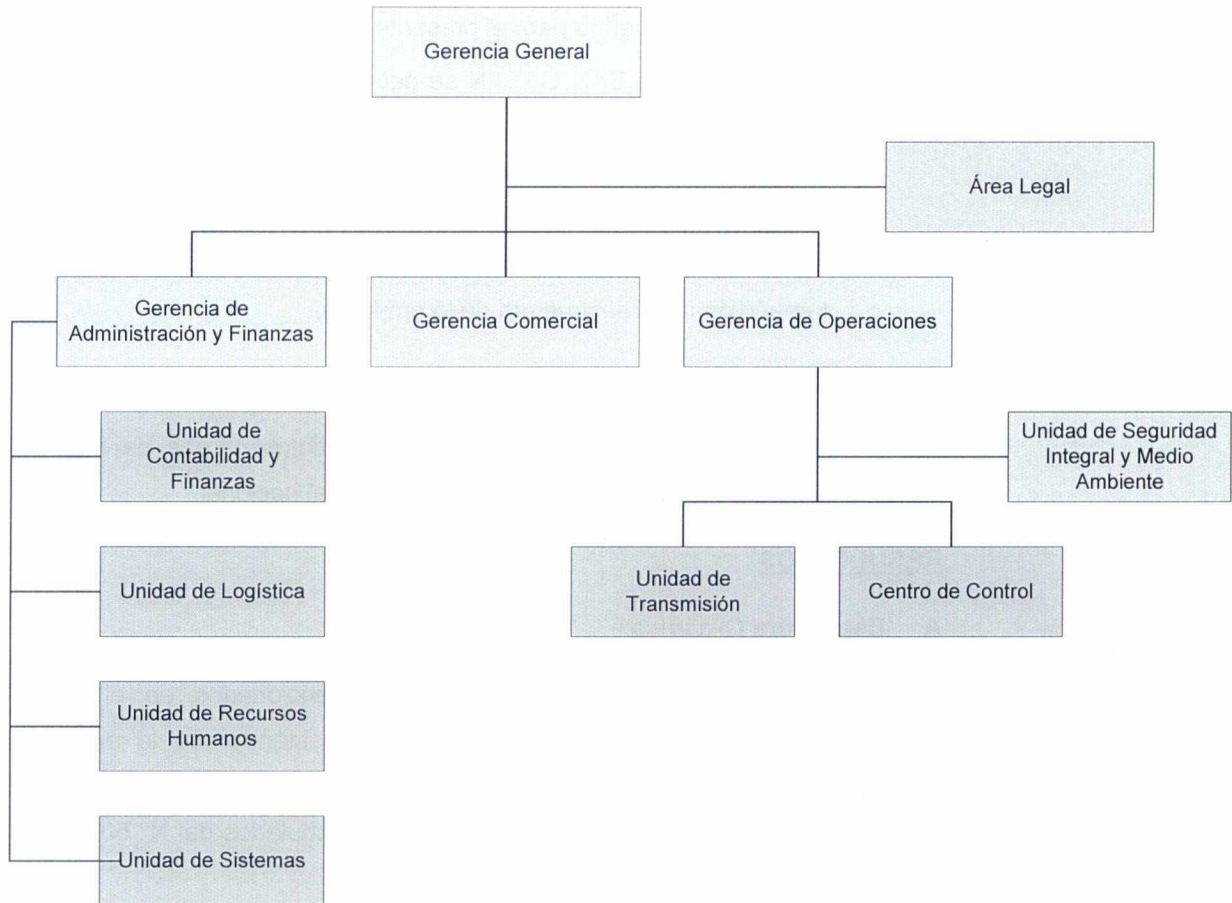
Gerencia General

Área Legal

Gerencia de Administración y Finanzas

Gerencia Comercial

Gerencia de Operaciones

Unidad de Contabilidad y Finanzas

Unidad de Logística

Unidad de Recursos Humanos

Unidad de Sistemas

Unidad de Seguridad Integral y Medio Ambiente

Unidad de Transmisión

Centro de Control